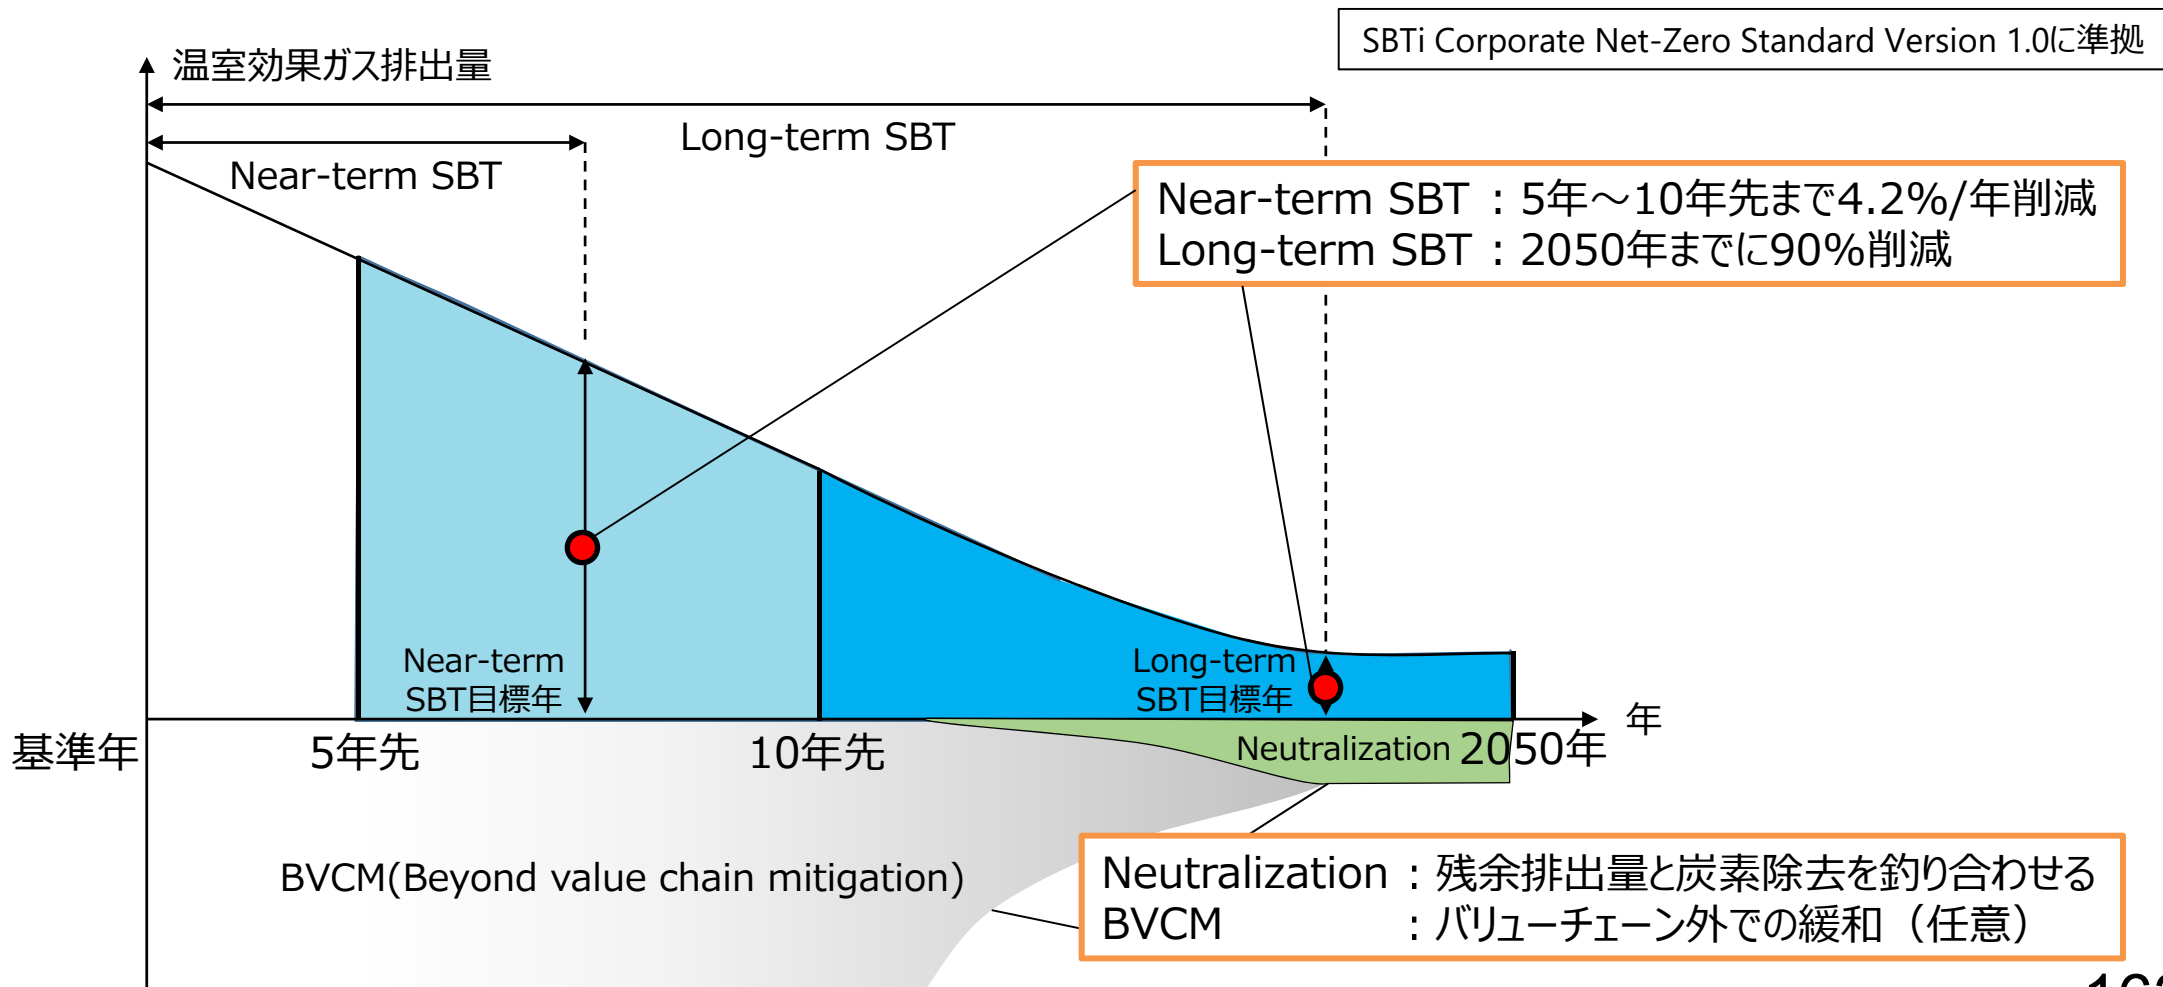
SBTi Corporate Net-Zero Standard Version 1.0に準拠

温室効果ガス排出量

Long-term SBT

Near-term SBT

Near-term SBT ：5年～10年先まで4.2%/年削減
Long-term SBT ：2050年までに90%削減

Near-term SBT目標年

Long-term SBT目標年

年

基準年

5年先

10年先

Neutralization

2050年

BVCM(Beyond value chain mitigation)

Neutralization ：残余排出量と炭素除去を釣り合わせる
BVCM ：バリューチェーン外での緩和（任意）

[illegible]